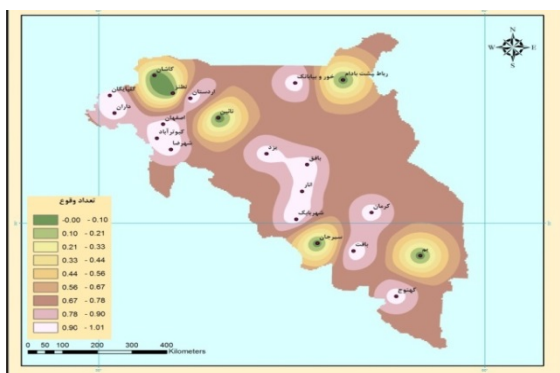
N
W E
S

کاشان
رباط پشت بادام
خور و بیابانک
نطنز
اردستان
گلپایگان
داران
اصفهان
نائین
کبوترآباد
شهرضا
یزد
بافق
انار
شهربابک
کرمان
سیرجان
بافت
کهنوج

تعداد وقوع
-0.00 - 0.10
0.10 - 0.21
0.21 - 0.33
0.33 - 0.44
0.44 - 0.56
0.56 - 0.67
0.67 - 0.78
0.78 - 0.90
0.90 - 1.01

0 50 100 200 300 400
Kilometers